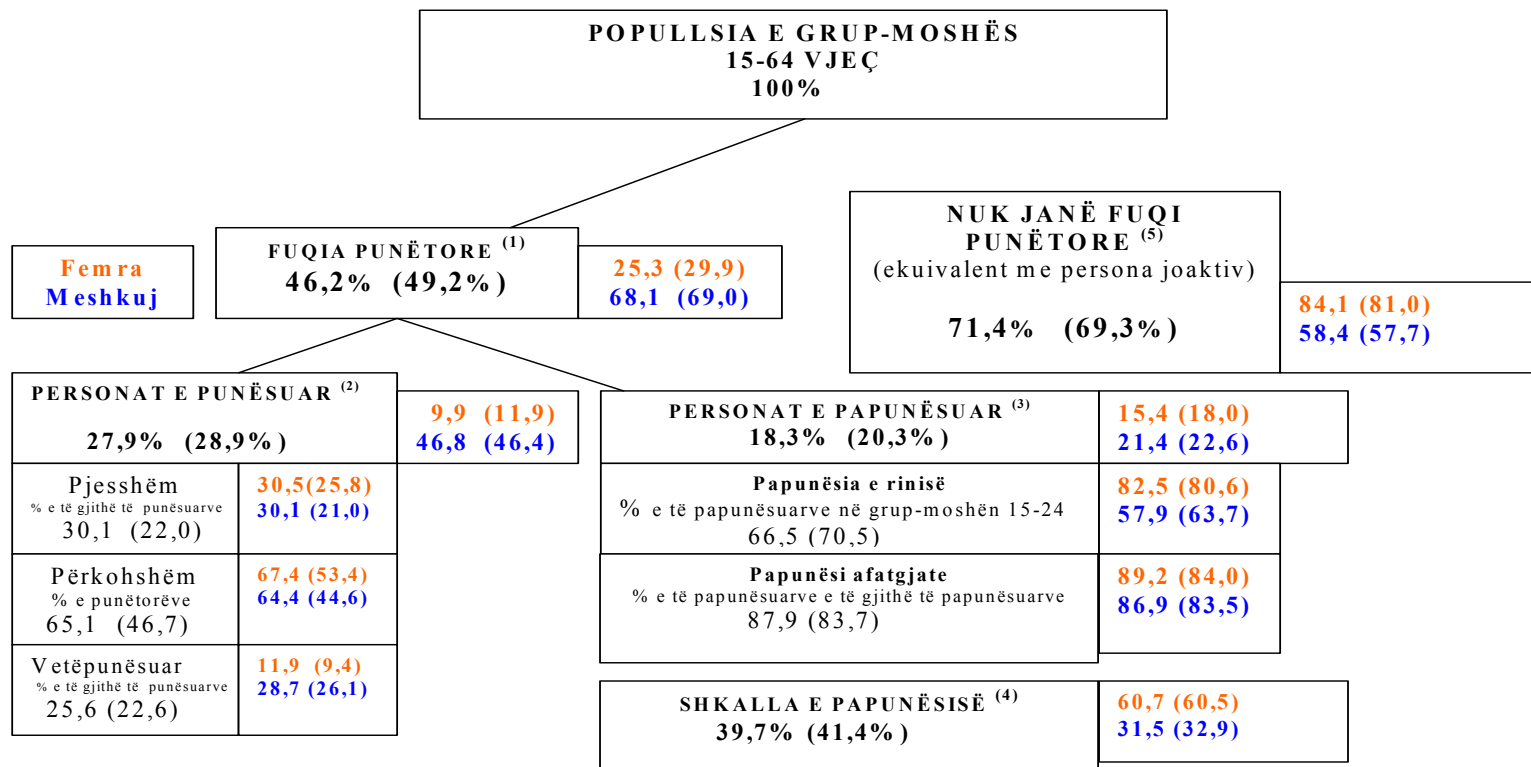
POPULLSIA E GRUP-MOSHËS
15-64 VJEÇ
100%

Femra
Meshkuj

FUQIA PUNËTORE $^{(1)}$
46,2% (49,2%)

25,3 (29,9)
68,1 (69,0)

NUK JANË FUQI PUNËTORE $^{(5)}$
(ekuivalent me persona joaktiv)

71,4% (69,3%)

84,1 (81,0)
58,4 (57,7)

PERSONAT E PUNËSUAR $^{(2)}$

27,9% (28,9%)

9,9 (11,9)
46,8 (46,4)

PERSONAT E PAPUNËSUAR $^{(3)}$
18,3% (20,3%)

15,4 (18,0)
21,4 (22,6)

Pjesshëm
% e të gjithë të punësuarve
30,1 (22,0)

30,5(25,8)
30,1 (21,0)

Papunësia e rinisë
% e të papunësuarve në grup-moshën 15-24
66,5 (70,5)

82,5 (80,6)
57,9 (63,7)

Përkohshëm
% e punëtorëve
65,1 (46,7)

67,4 (53,4)
64,4 (44,6)

Papunësi afatgjate
% e të papunësuarve e të gjithë të papunësuarve
87,9 (83,7)

89,2 (84,0)
86,9 (83,5)

Vetëpunësuar
% e të gjithë të punësuarve
25,6 (22,6)

11,9 (9,4)
28,7 (26,1)

SHKALLA E PAPUNËSISË $^{(4)}$
39,7% (41,4%)

60,7 (60,5)
31,5 (32,9)